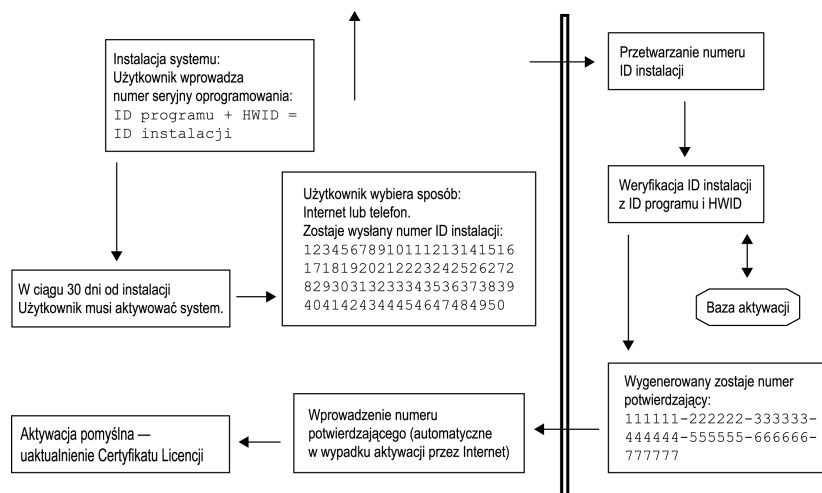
Instalacja systemu:
Użytkownik wprowadza numer seryjny oprogramowania:
ID programu + HWID = ID instalacji

Przetwarzanie numeru ID instalacji

Weryfikacja ID instalacji z ID programu i HWID

Użytkownik wybiera sposób:
Internet lub telefon.
Zostaje wysłany numer ID instalacji:
12345678910111213141516
17181920212223242526272
82930313233343536373839
4041424344454647484950

W ciągu 30 dni od instalacji Użytkownik musi aktywować system.

Baza aktywacji

Wygenerowany zostaje numer potwierdzający:
111111-222222-333333-444444-555555-666666-777777

Wprowadzenie numeru potwierdzającego (automatyczne w wypadku aktywacji przez Internet)

Aktywacja pomyślna — uaktualnienie Certyfikatu Licencji